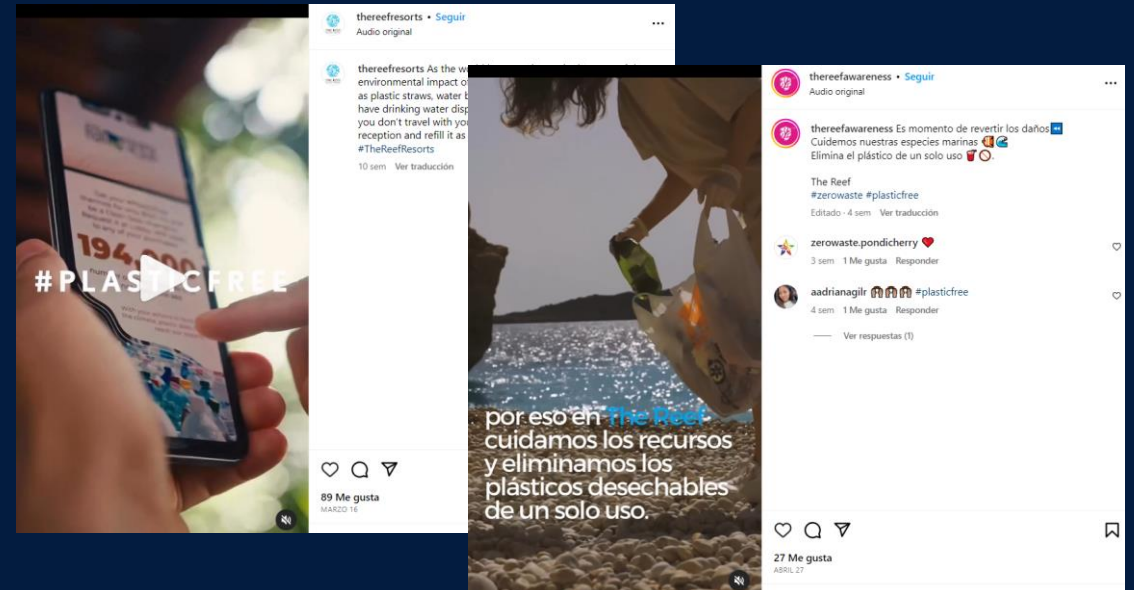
#PLASTICFREE

194,000

thereefresorts • Seguir
Audio original

thereefresorts As the w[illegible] environmental impact o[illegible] as plastic straws, water b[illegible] have drinking water disp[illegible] you don't travel with yo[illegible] reception and refill it as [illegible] #TheReefResorts

10 sem Ver traducción

89 Me gusta
MARZO 16

por eso en The Reef cuidamos los recursos y eliminamos los plásticos desechables de un solo uso.

thereefawareness • Seguir
Audio original

thereefawareness Es momento de revertir los daños ⏪
Cuidemos nuestras especies marinas 🐠🌊
Elimina el plástico de un solo uso 🥤🚫

The Reef
#zerowaste #plasticfree

Editado · 4 sem Ver traducción

zerowaste.pondicherry ❤️
3 sem 1 Me gusta Responder

aadrianagilr 🙌🙌🙌 #plasticfree
4 sem 1 Me gusta Responder

Ver respuestas (1)

27 Me gusta
ABRIL 27